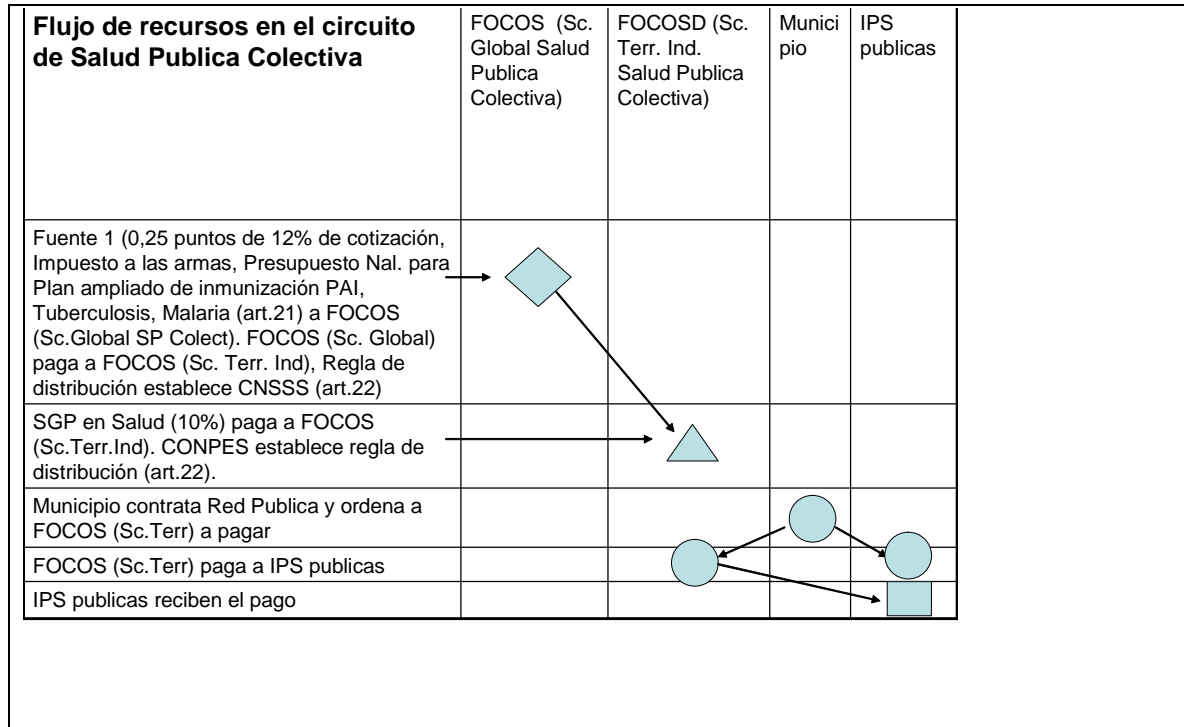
| **Flujo de recursos en el circuito de Salud Publica Colectiva** | FOCOS (Sc. Global Salud Publica Colectiva) | FOCOSD (Sc. Terr. Ind. Salud Publica Colectiva) | Municipio | IPS publicas |
|---|---|---|---|---|
| Fuente 1 (0,25 puntos de 12% de cotización, Impuesto a las armas, Presupuesto Nal. para Plan ampliado de inmunización PAI, Tuberculosis, Malaria (art.21) a FOCOS (Sc.Global SP Colect). FOCOS (Sc. Global) paga a FOCOS (Sc. Terr. Ind), Regla de distribución establece CNSSS (art.22) | | | | |
| SGP en Salud (10%) paga a FOCOS (Sc.Terr.Ind). CONPES establece regla de distribución (art.22). | | | | |
| Municipio contrata Red Publica y ordena a FOCOS (Sc.Terr) a pagar | | | | |
| FOCOS (Sc.Terr) paga a IPS publicas | | | | |
| IPS publicas reciben el pago | | | | |